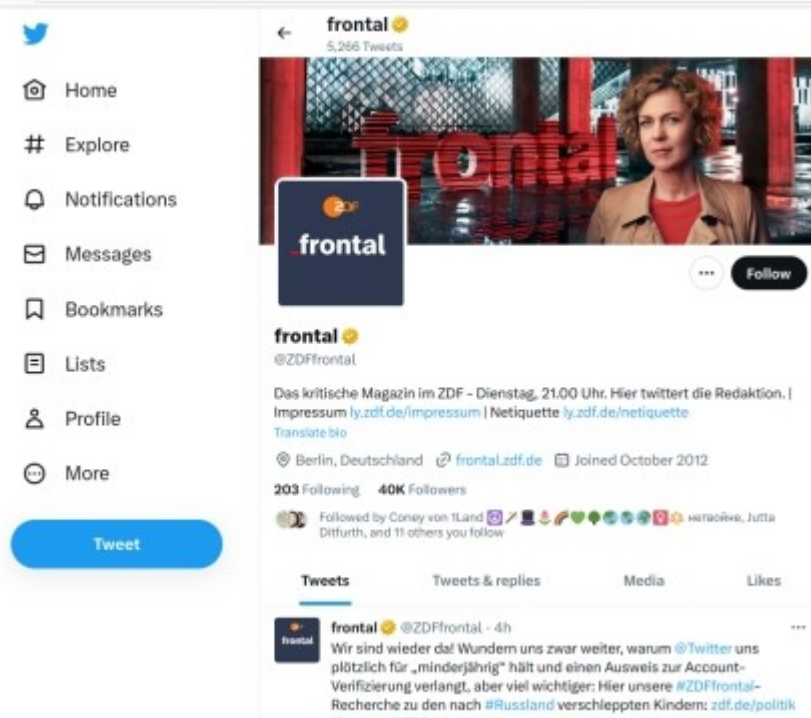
Home

Explore

Notifications

Messages

Bookmarks

Lists

Profile

More

Tweet

frontal
5,266 Tweets

frontal

ZDF
frontal

Follow

frontal
@ZDFfrontal

Das kritische Magazin im ZDF - Dienstag, 21.00 Uhr. Hier twittert die Redaktion. | Impressum ly.zdf.de/impressum | Netiquette ly.zdf.de/netiquette
Translate bio

Berlin, Deutschland frontal.zdf.de Joined October 2012

203 Following 40K Followers

Followed by Coney von 1Land нетвойне, Jutta Ditfurth, and 11 others you follow

Tweets Tweets & replies Media Likes

frontal @ZDFfrontal · 4h
Wir sind wieder da! Wundern uns zwar weiter, warum @Twitter uns plötzlich für „minderjährig" hält und einen Ausweis zur Account-Verifizierung verlangt, aber viel wichtiger: Hier unsere #ZDFfrontal-Recherche zu den nach #Russland verschleppten Kindern: zdf.de/politik